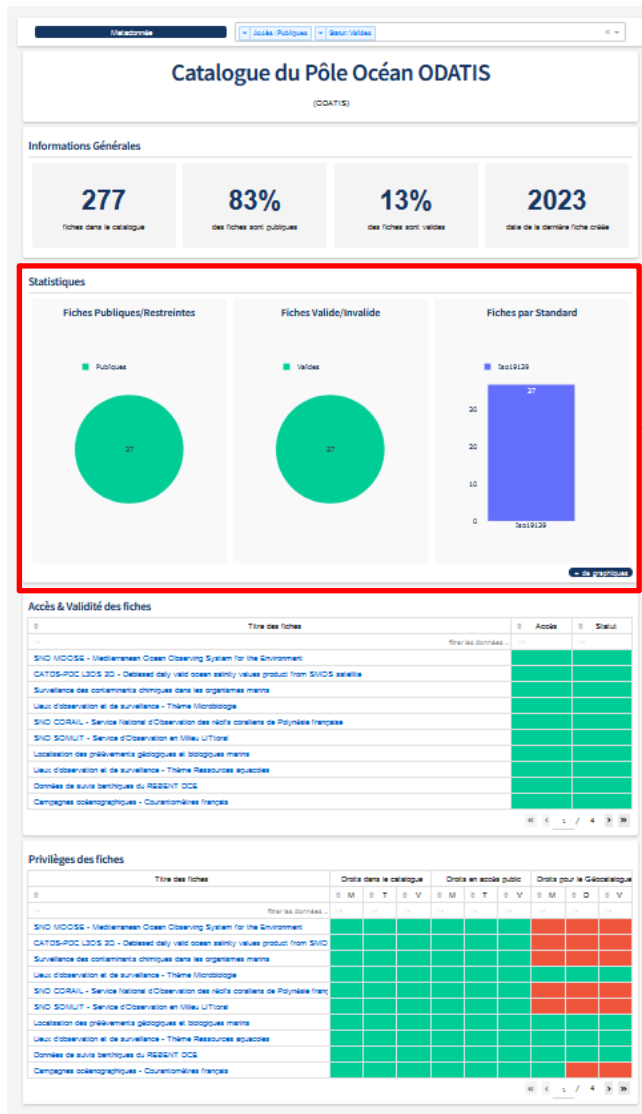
Metadonnée

× Accès : Publiques × Statut : Valides

Catalogue du Pôle Océan ODATIS

(ODATIS)

Informations Générales

| 277 | 83% | 13% | 2023 |
|---|---|---|---|
| fiches dans le catalogue | des fiches sont publiques | des fiches sont valides | date de la dernière fiche créée |

Statistiques

Fiches Publiques/Restreintes

Publiques

27

Fiches Valide/Invalide

Valides

27

Fiches par Standard

Iso19139

27

30

20

10

0

Iso19139

+ de graphiques

Accès & Validité des fiches

| Titre des fiches | Accès | Statut |
|---|---|---|
| filtrer les données ... | | |
| SNO MOOSE - Mediterranean Ocean Observing System for the Environment | | |
| CATDS-PDC L3OS 2Q - Debiased daily valid ocean salinity values product from SMOS satellite | | |
| Surveillance des contaminants chimiques dans les organismes marins | | |
| Lieux d'observation et de surveillance - Thème Microbiologie | | |
| SNO CORAIL - Service National d'Observation des récifs coralliens de Polynésie française | | |
| SNO SOMLIT - Service d'Observation en Milieu LITtoral | | |
| Localisation des prélèvements géologiques et biologiques marins | | |
| Lieux d'observation et de surveillance - Thème Ressources aquacoles | | |
| Données de suivis benthiques du REBENT OCE | | |
| Campagnes océanographiques - Courantomètres français | | |

1 / 4

Privilèges des fiches

| Titre des fiches | Droits dans le catalogue M | T | V | Droits en accès public M | T | V | Droits pour le Géocatalogue M | D | V |
|---|---|---|---|---|---|---|---|---|---|
| filtrer les données ... | | | | | | | | | |
| SNO MOOSE - Mediterranean Ocean Observing System for the Environment | | | | | | | | | |
| CATDS-PDC L3OS 2Q - Debiased daily valid ocean salinity values product from SMO | | | | | | | | | |
| Surveillance des contaminants chimiques dans les organismes marins | | | | | | | | | |
| Lieux d'observation et de surveillance - Thème Microbiologie | | | | | | | | | |
| SNO CORAIL - Service National d'Observation des récifs coralliens de Polynésie franç | | | | | | | | | |
| SNO SOMLIT - Service d'Observation en Milieu LITtoral | | | | | | | | | |
| Localisation des prélèvements géologiques et biologiques marins | | | | | | | | | |
| Lieux d'observation et de surveillance - Thème Ressources aquacoles | | | | | | | | | |
| Données de suivis benthiques du REBENT OCE | | | | | | | | | |
| Campagnes océanographiques - Courantomètres français | | | | | | | | | |

1 / 4